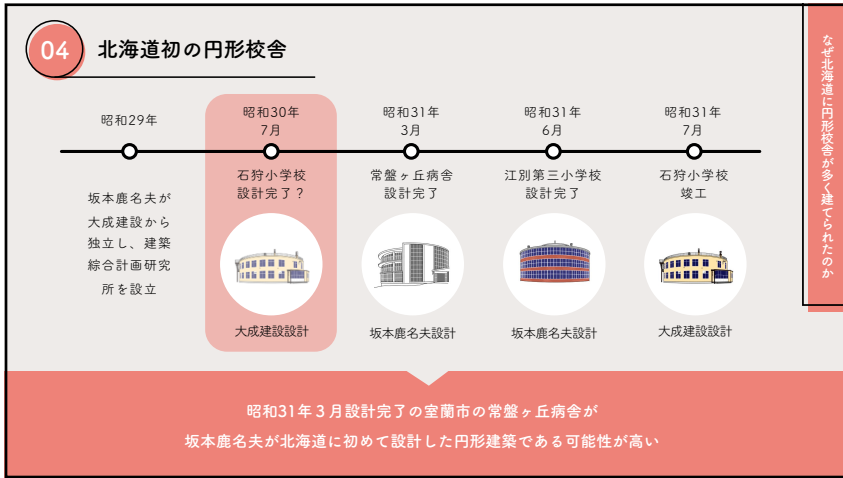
04 北海道初の円形校舎

なぜ北海道に円形校舎が多く建てられたのか

昭和29年

坂本鹿名夫が大成建設から独立し、建築綜合計画研究所を設立

昭和30年 7月

石狩小学校 設計完了？

大成建設設計

昭和31年 3月

常盤ヶ丘病舎 設計完了

坂本鹿名夫設計

昭和31年 6月

江別第三小学校 設計完了

坂本鹿名夫設計

昭和31年 7月

石狩小学校 竣工

大成建設設計

昭和31年３月設計完了の室蘭市の常盤ヶ丘病舎が
坂本鹿名夫が北海道に初めて設計した円形建築である可能性が高い